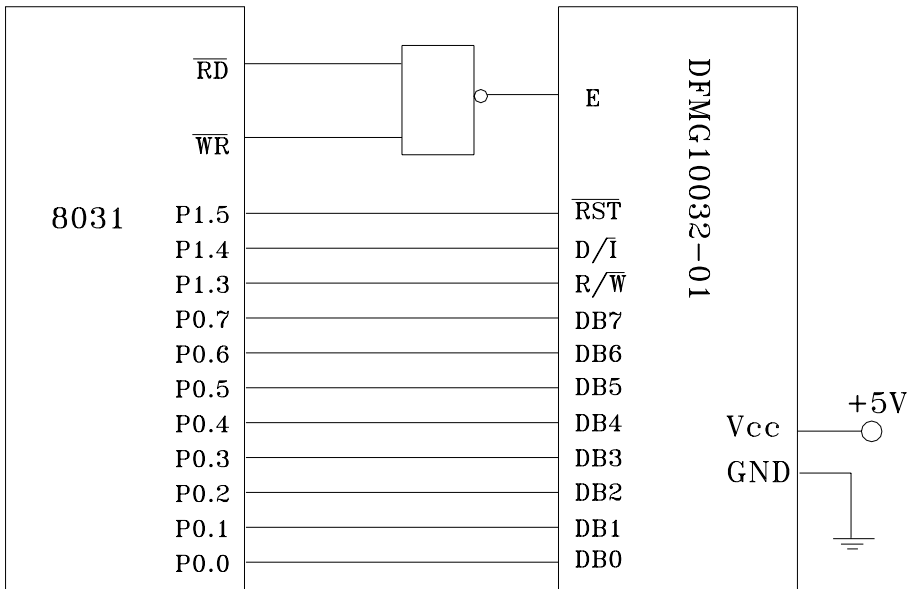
$\overline{RD}$

$\overline{WR}$

8031

P1.5
P1.4
P1.3
P0.7
P0.6
P0.5
P0.4
P0.3
P0.2
P0.1
P0.0

E

$\overline{RST}$
$D/\overline{I}$
$R/\overline{W}$
DB7
DB6
DB5
DB4
DB3
DB2
DB1
DB0

DFMG10032-01

Vcc
GND

+5V